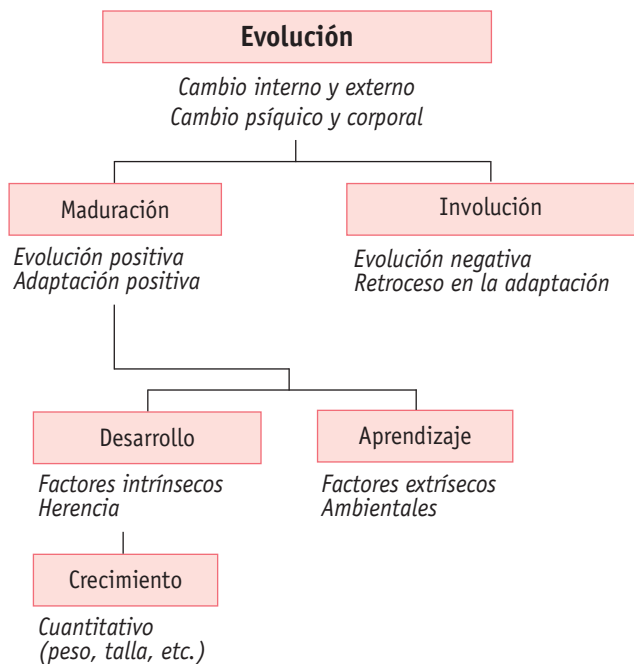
Evolución

Cambio interno y externo
Cambio psíquico y corporal

Maduración

Evolución positiva
Adaptación positiva

Involución

Evolución negativa
Retroceso en la adaptación

Desarrollo

Factores intrínsecos
Herencia

Aprendizaje

Factores extrísecos
Ambientales

Crecimiento

Cuantitativo
(peso, talla, etc.)